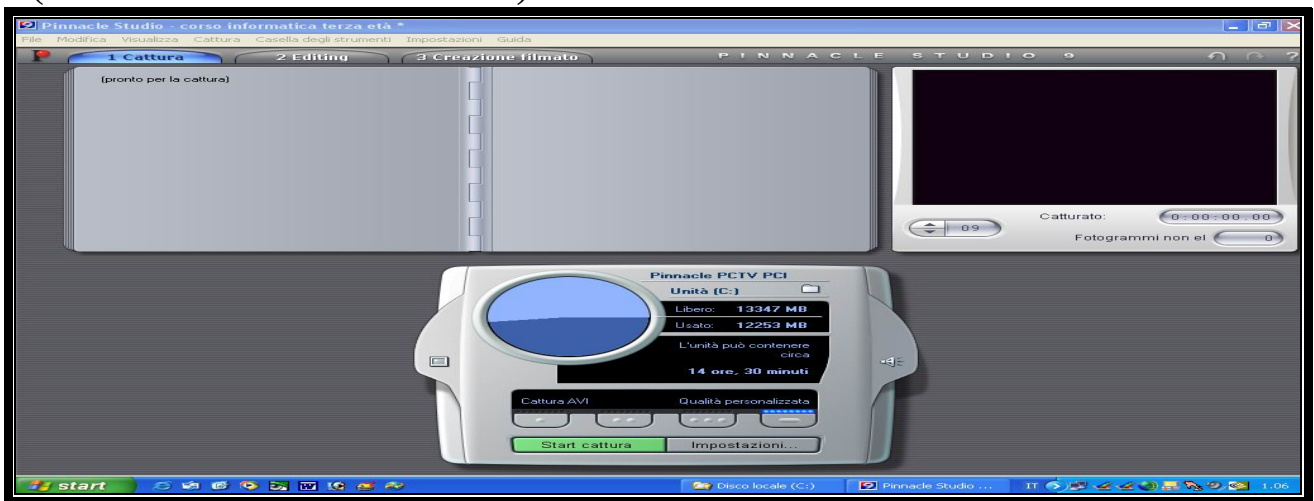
Pinnacle Studio - corso informatica terza età *

File Modifica Visualizza Cattura Casella degli strumenti Impostazioni Guida

1 Cattura 2 Editing 3 Creazione filmato

PINNACLE STUDIO 9

(pronto per la cattura)

Catturato: 0:00:00.00

09

Fotogrammi non el 0

Pinnacle PCTV PCI

Unità (C:)

Libero: 13347 MB

Usato: 12253 MB

L'unità può contenere circa

14 ore, 30 minuti

Cattura AVI

Qualità personalizzata

Start cattura

Impostazioni...

start

Disco locale (C:)

Pinnacle Studio ...

IT

1.06